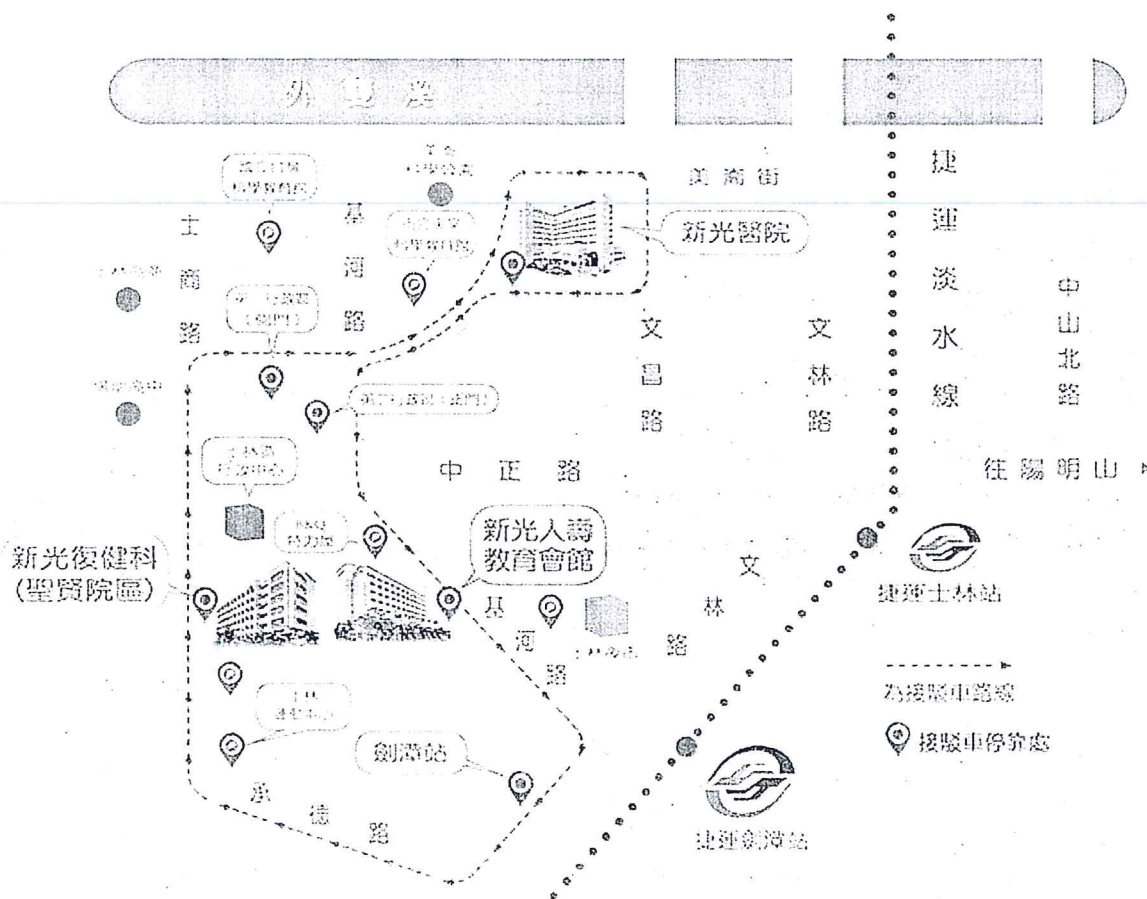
外雙溪

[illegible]

美崙街

新光醫院

捷運淡水線

士商路

基河路

中山北路

文昌路

文林路

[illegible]

中正路

往陽明山

新光人壽教育會館

新光復健科(聖賢院區)

基河路

文林路

捷運士林站

為接駁車路線

接駁車停靠處

劍潭站

承德路

捷運劍潭站